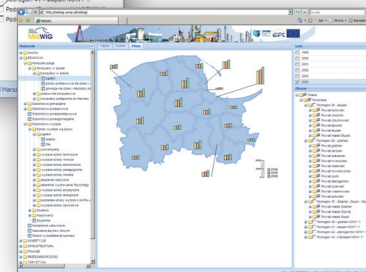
Pod
Pod
Mars
http://stateg.wmp.pl/stateg
Tabela
Wykres
Mapa
EFS
2008
2007
2006
2005
2004
2003
Obszar
Polska
Wybrane
Rejony
Podregion 33 - słupski
Podregion 34 - gdański
Podregion 35 - Gdańsk - Gdynia - Sopot
Podregion 36 - starogardzki